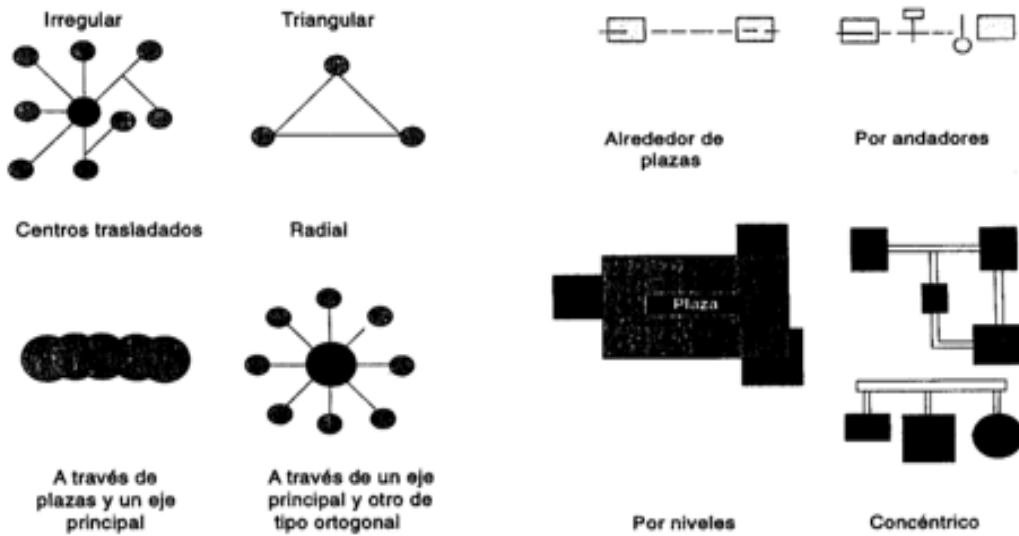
Irregular

Triangular

Alrededor de plazas

Por andadores

Centros trasladados

Radial

Plaza

A través de plazas y un eje principal

A través de un eje principal y otro de tipo ortogonal

Por niveles

Concéntrico